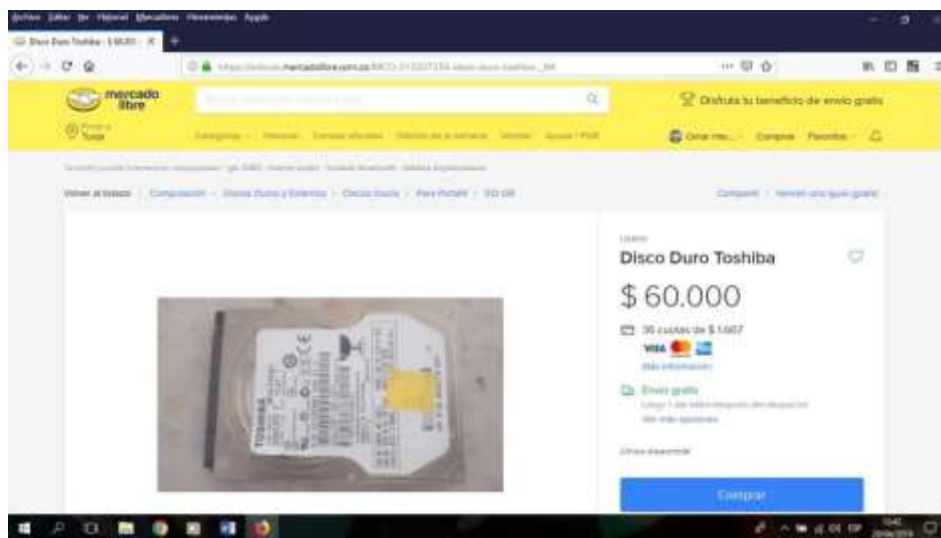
Archivo Editar Ver Historial Marcadores Herramientas Ayuda

Disco Duro Toshiba - $ 60.000 ×

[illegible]mercadolibre.com.co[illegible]

mercado libre

Disfruta tu beneficio de envío gratis

Categorías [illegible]

Comprar Favoritos

Volver al listado | Computación > Discos Duros y Externos > Discos Duros > Para Portátil > 500 GB

Compartir | Vender uno igual gratis

Usado

Disco Duro Toshiba

$ 60.000

36 cuotas de $ 1.667

Más información

Envío gratis

Ver más opciones

Último disponible!

Comprar

TOSHIBA